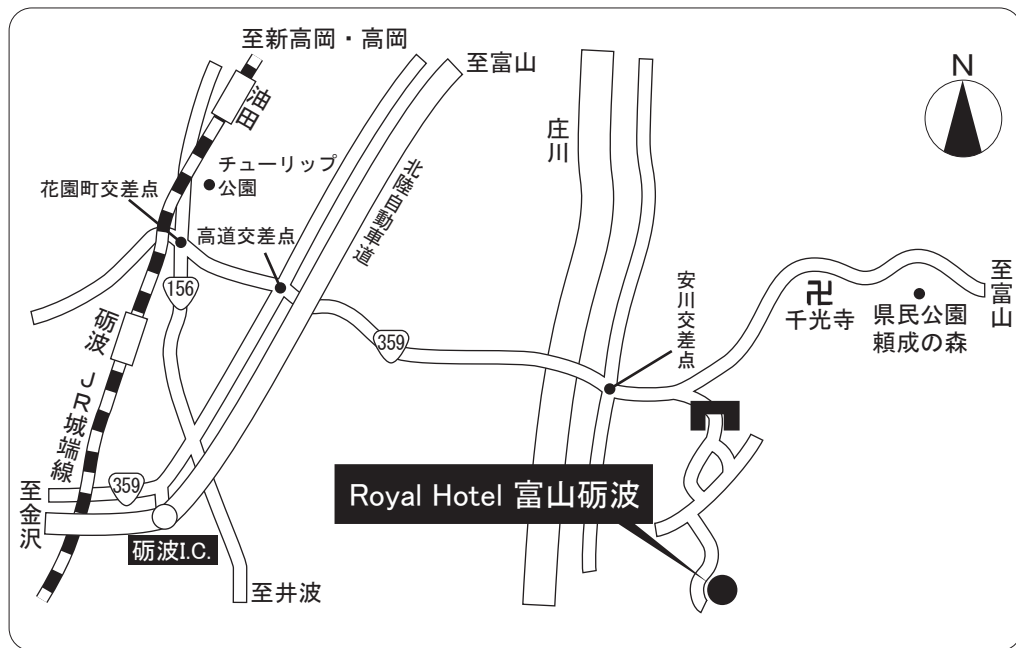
至新高岡・高岡

至富山

N

油田

庄川

チューリップ
公園

北陸自動車道

花園町交差点

高道交差点

156

砺波

JR城端線

359

安川交差点

卍
千光寺

県民公園
頼成の森

至富山

至金沢

359

砺波I.C.

Royal Hotel 富山砺波

至井波